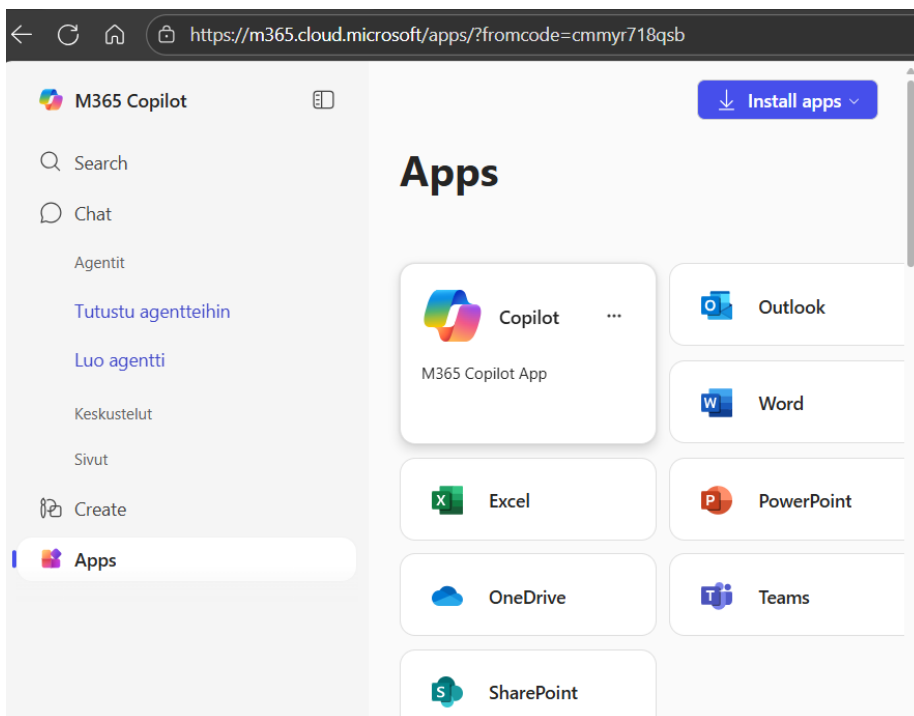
https://m365.cloud.microsoft/apps/?fromcode=cmmyr718qsb

M365 Copilot

Search

Chat

Agentit

Tutustu agentteihin

Luo agentti

Keskustelut

Sivut

Create

Apps

Install apps

Apps

Copilot ···

M365 Copilot App

Outlook

Word

Excel

PowerPoint

OneDrive

Teams

SharePoint